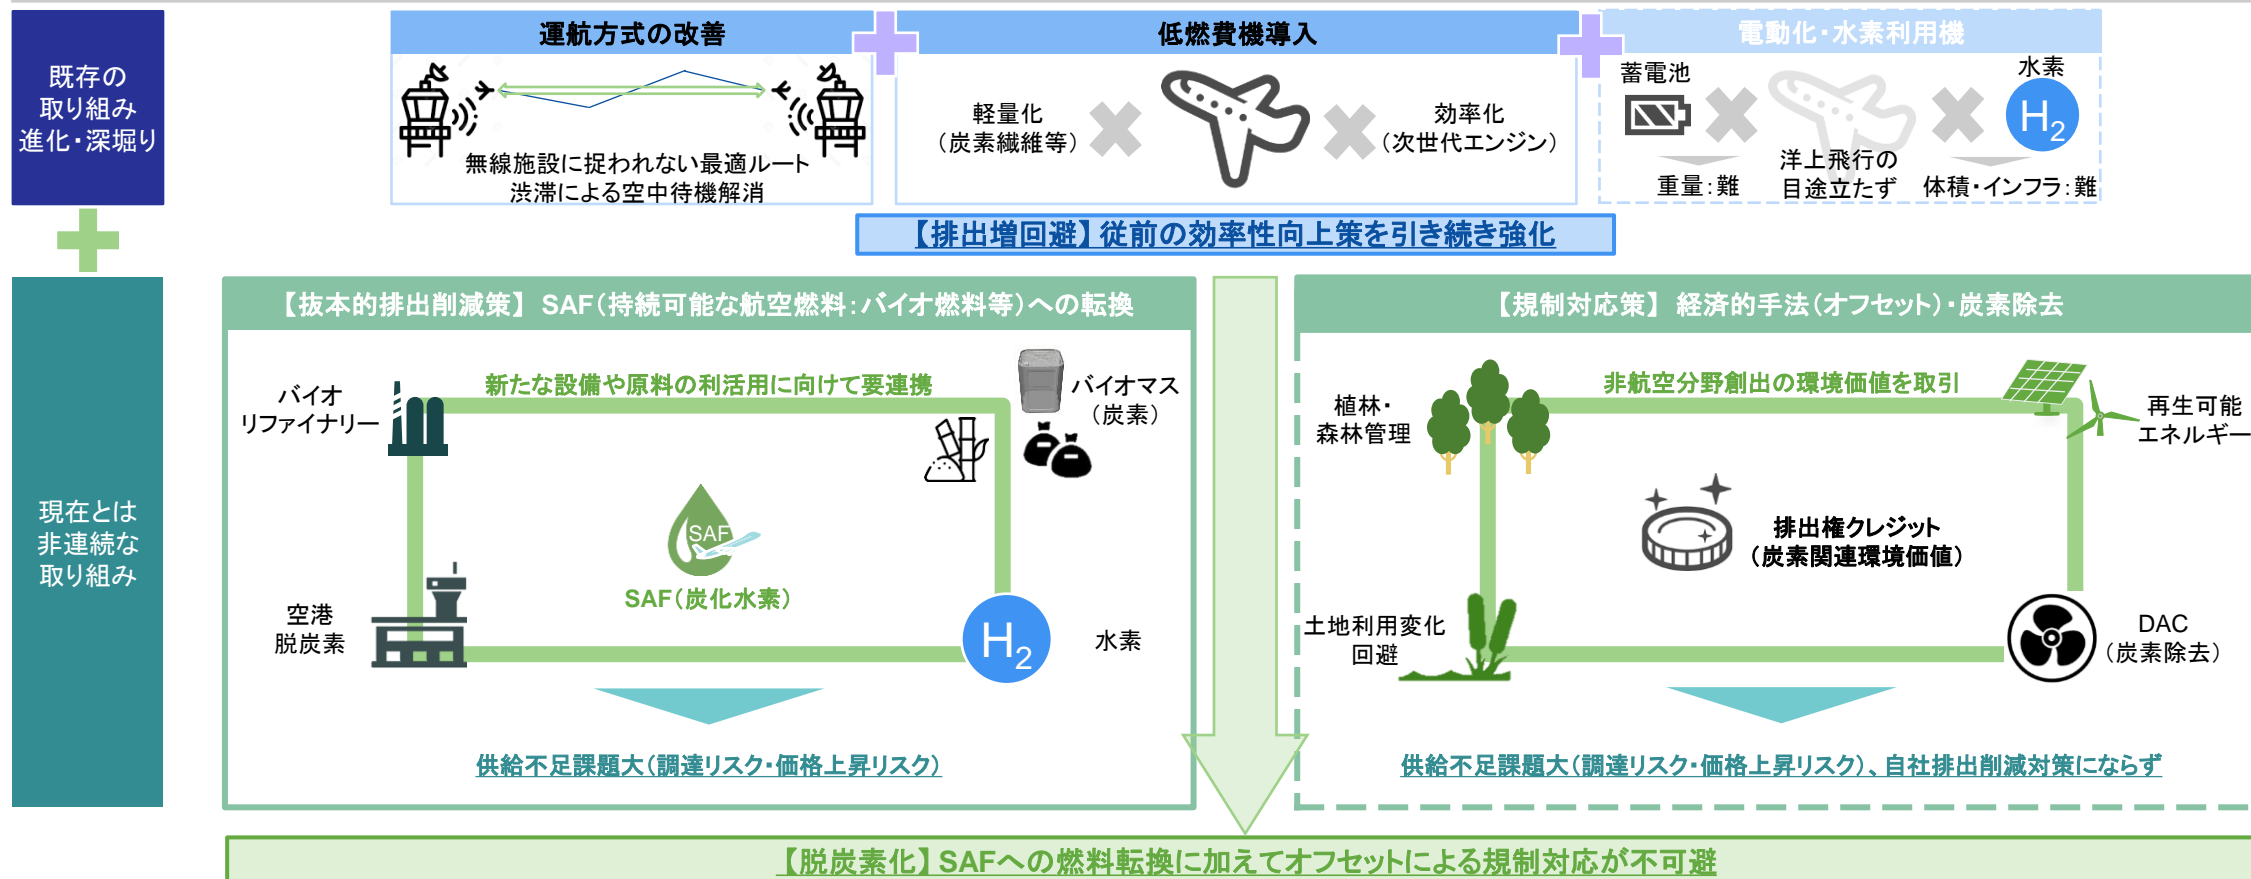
既存の取り組み進化・深掘り

運航方式の改善

無線施設に捉われない最適ルート
渋滞による空中待機解消

低燃費機導入

軽量化
（炭素繊維等）

効率化
（次世代エンジン）

電動化・水素利用機

蓄電池

重量：難

洋上飛行の
目途立たず

水素

$H_2$

体積・インフラ：難

【排出増回避】従前の効率性向上策を引き続き強化

現在とは非連続な取り組み

【抜本的排出削減策】 SAF（持続可能な航空燃料：バイオ燃料等）への転換

バイオ
リファイナリー

新たな設備や原料の利活用に向けて要連携

バイオマス
（炭素）

SAF

SAF（炭化水素）

空港
脱炭素

$H_2$

水素

供給不足課題大（調達リスク・価格上昇リスク）

【規制対応策】 経済的手法（オフセット）・炭素除去

植林・
森林管理

非航空分野創出の環境価値を取引

再生可能
エネルギー

排出権クレジット
（炭素関連環境価値）

土地利用変化
回避

DAC
（炭素除去）

供給不足課題大（調達リスク・価格上昇リスク）、自社排出削減対策にならず

【脱炭素化】SAFへの燃料転換に加えてオフセットによる規制対応が不可避